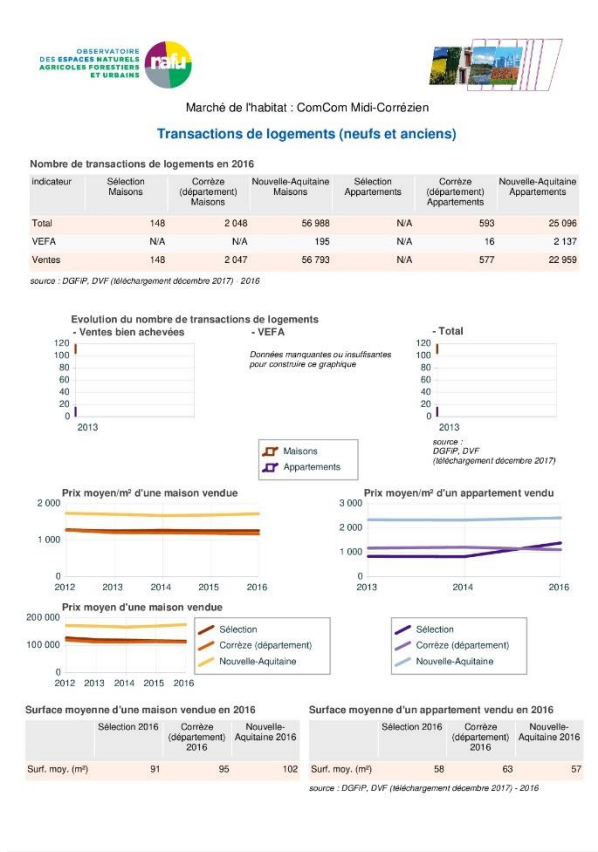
OBSERVATOIRE DES ESPACES NATURELS AGRICOLES FORESTIERS ET URBAINS

nafu

Marché de l'habitat : ComCom Midi-Corrézien

Transactions de logements (neufs et anciens)

Nombre de transactions de logements en 2016

| indicateur | Sélection Maisons | Corrèze (département) Maisons | Nouvelle-Aquitaine Maisons | Sélection Appartements | Corrèze (département) Appartements | Nouvelle-Aquitaine Appartements |
|---|---|---|---|---|---|---|
| Total | 148 | 2 048 | 56 988 | N/A | 593 | 25 096 |
| VEFA | N/A | N/A | 195 | N/A | 16 | 2 137 |
| Ventes | 148 | 2 047 | 56 793 | N/A | 577 | 22 959 |

source : DGFiP, DVF (téléchargement décembre 2017) · 2016

Evolution du nombre de transactions de logements
- Ventes bien achevées

120
100
80
60
40
20
0
2013

- VEFA

Données manquantes ou insuffisantes pour construire ce graphique

- Total

120
100
80
60
40
20
0
2013

source : DGFiP, DVF (téléchargement décembre 2017)

Maisons
Appartements

Prix moyen/m² d'une maison vendue

2 000
1 000
0
2012 2013 2014 2015 2016

Prix moyen/m² d'un appartement vendu

3 000
2 000
1 000
0
2013 2014 2016

Prix moyen d'une maison vendue

200 000
100 000
0
2012 2013 2014 2015 2016

Sélection
Corrèze (département)
Nouvelle-Aquitaine

Sélection
Corrèze (département)
Nouvelle-Aquitaine

Surface moyenne d'une maison vendue en 2016

| | Sélection 2016 | Corrèze (département) 2016 | Nouvelle-Aquitaine 2016 |
|---|---|---|---|
| Surf. moy. (m²) | 91 | 95 | 102 |

Surface moyenne d'un appartement vendu en 2016

| | Sélection 2016 | Corrèze (département) 2016 | Nouvelle-Aquitaine 2016 |
|---|---|---|---|
| Surf. moy. (m²) | 58 | 63 | 57 |

source : DGFiP, DVF (téléchargement décembre 2017) - 2016